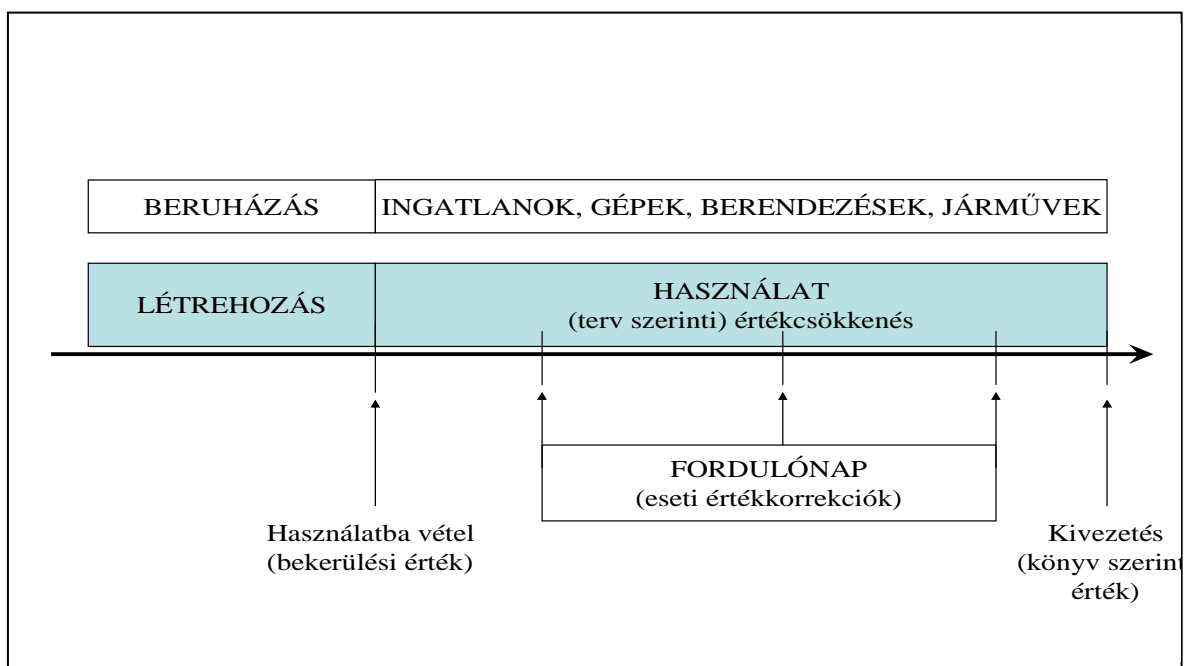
BERUHÁZÁS

INGATLANOK, GÉPEK, BERENDEZÉSEK, JÁRMŰVEK

LÉTREHOZÁS

HASZNÁLAT
(terv szerinti) értékcsökkenés

FORDULÓNAP
(eseti értékkorrekciók)

Használatba vétel
(bekerülési érték)

Kivezetés
(könyv szerin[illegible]
érték)